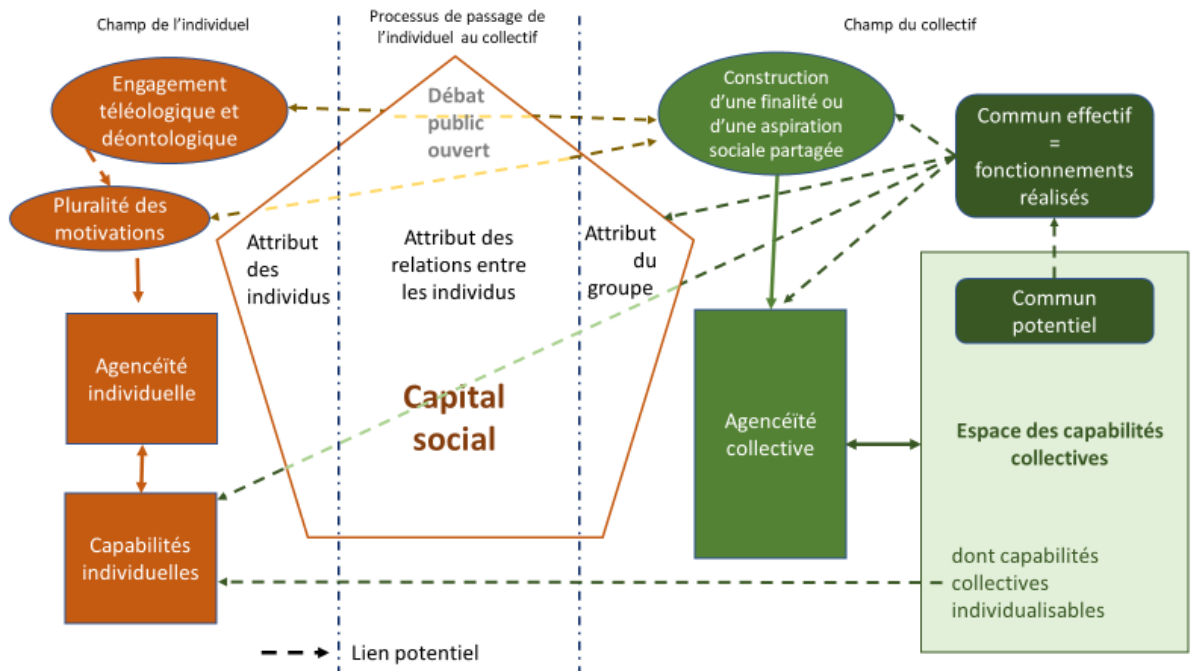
Champ de l'individuel

Processus de passage de l'individuel au collectif

Champ du collectif

Engagement téléologique et déontologique

Débat public ouvert

Construction d'une finalité ou d'une aspiration sociale partagée

Commun effectif = fonctionnements réalisés

Pluralité des motivations

Attribut des individus

Attribut des relations entre les individus

Attribut du groupe

Commun potentiel

Agencéïté individuelle

Capital social

Agencéïté collective

Espace des capabilités collectives

Capabilités individuelles

dont capabilités collectives individualisables

Lien potentiel